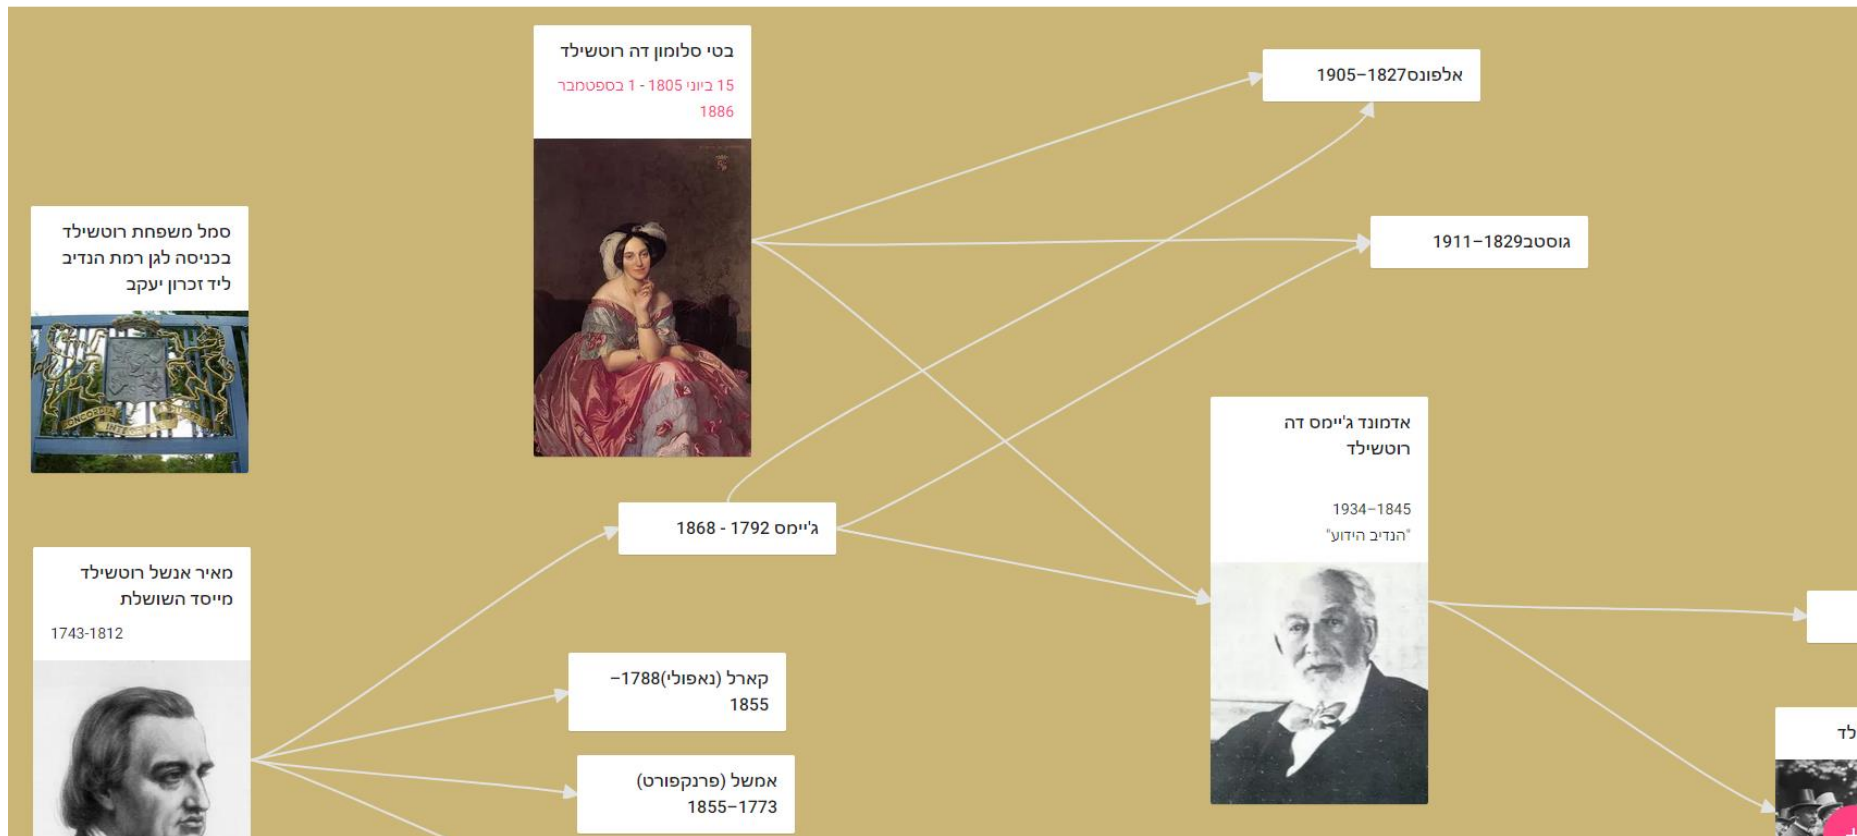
בטי סלומון דה רוטשילד

15 ביוני 1805 - 1 בספטמבר 1886

אלפונס1827–1905

גוסטב1829–1911

סמל משפחת רוטשילד בכניסה לגן רמת הנדיב ליד זכרון יעקב

CONCORDIA INTEGRITAS INDUSTRIA

אדמונד ג'יימס דה רוטשילד

1845–1934

"הנדיב הידוע"

ג'יימס 1792 - 1868

מאיר אנשל רוטשילד מייסד השושלת

1743-1812

קארל (נאפולי)1788–1855

אמשל (פרנקפורט) 1773–1855

לד